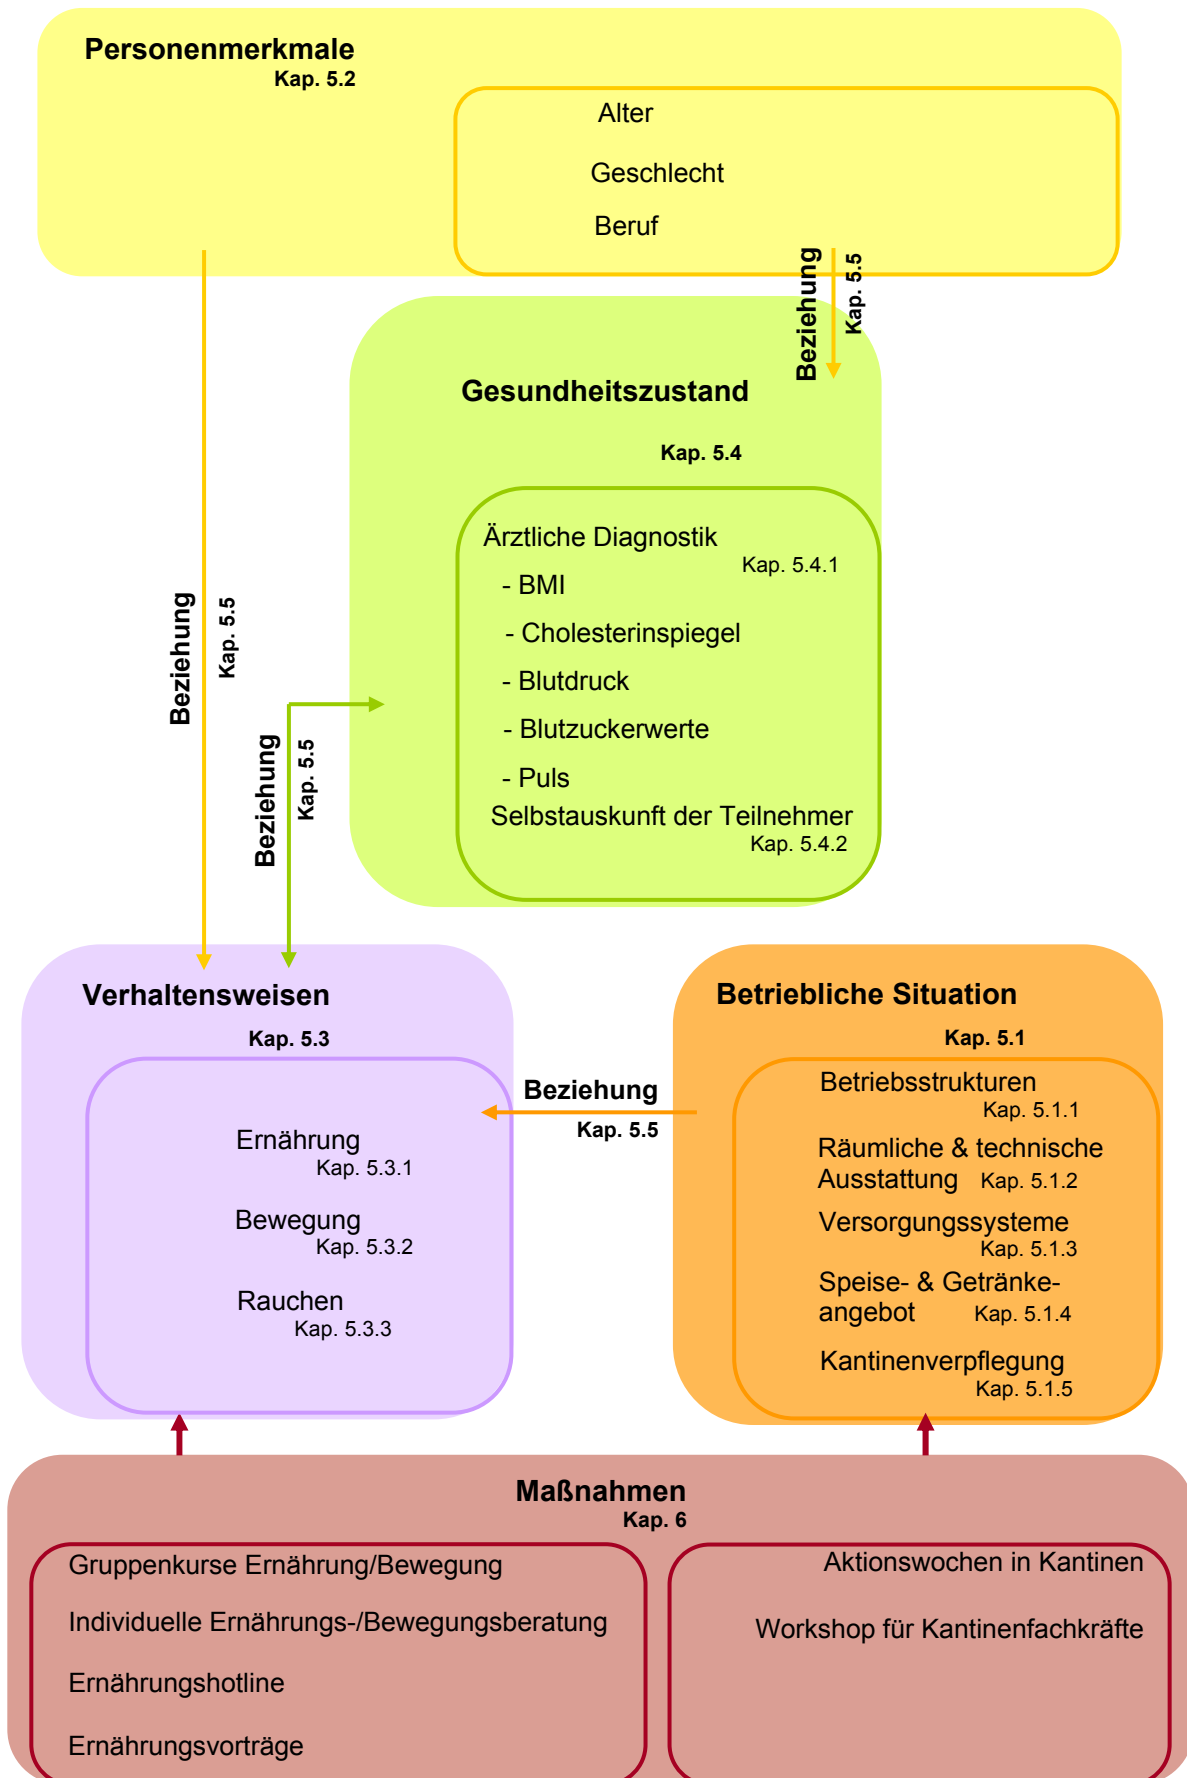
Personenmerkmale
Kap. 5.2

Alter

Geschlecht

Beruf

Beziehung
Kap. 5.5

Gesundheitszustand

Kap. 5.4

Ärztliche Diagnostik
Kap. 5.4.1
- BMI
- Cholesterinspiegel
- Blutdruck
- Blutzuckerwerte
- Puls
Selbstauskunft der Teilnehmer
Kap. 5.4.2

Beziehung
Kap. 5.5

Beziehung
Kap. 5.5

Verhaltensweisen
Kap. 5.3

Ernährung
Kap. 5.3.1

Bewegung
Kap. 5.3.2

Rauchen
Kap. 5.3.3

Beziehung
Kap. 5.5

Betriebliche Situation
Kap. 5.1

Betriebsstrukturen
Kap. 5.1.1
Räumliche & technische Ausstattung Kap. 5.1.2
Versorgungssysteme
Kap. 5.1.3
Speise- & Getränkeangebot Kap. 5.1.4
Kantinenverpflegung
Kap. 5.1.5

Maßnahmen
Kap. 6

Gruppenkurse Ernährung/Bewegung

Individuelle Ernährungs-/Bewegungsberatung

Ernährungshotline

Ernährungsvorträge

Aktionswochen in Kantinen

Workshop für Kantinenfachkräfte